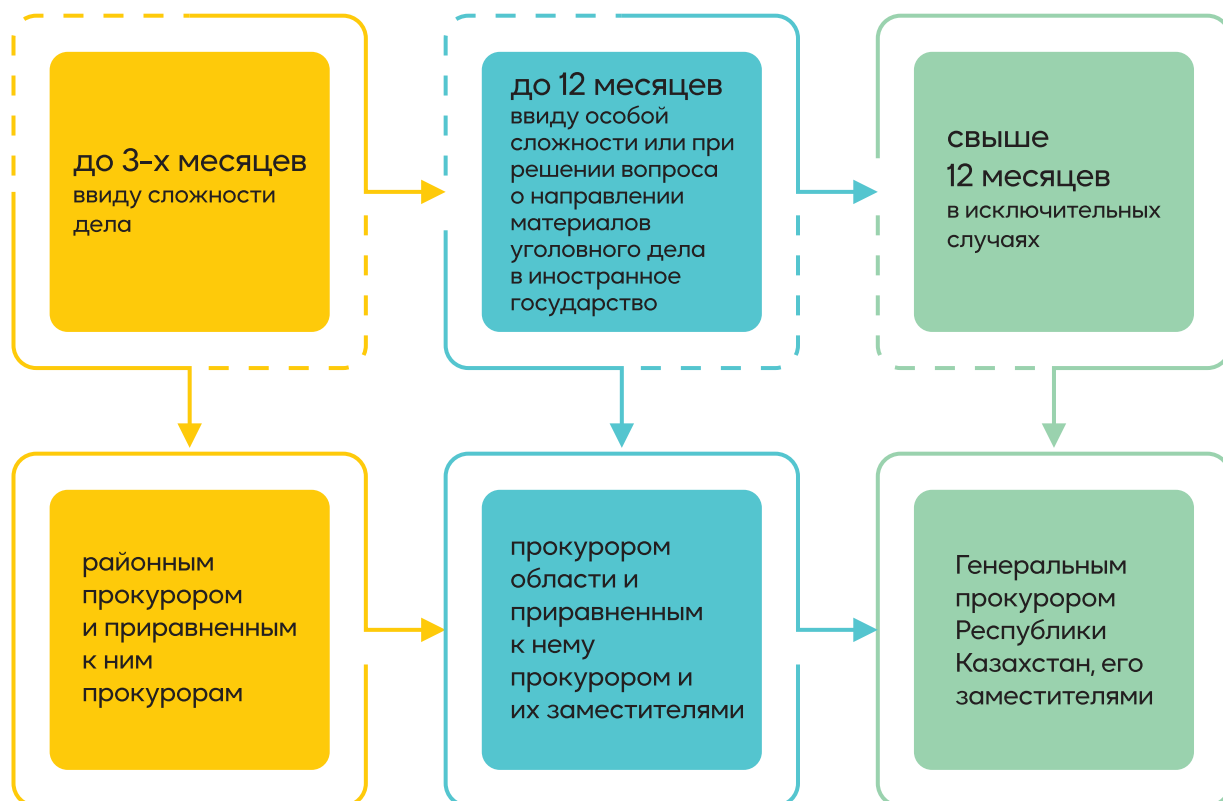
до 3-х месяцев
ввиду сложности дела

до 12 месяцев
ввиду особой сложности или при решении вопроса о направлении материалов уголовного дела в иностранное государство

свыше 12 месяцев
в исключительных случаях

районным прокурором и приравненным к ним прокурорам

прокурором области и приравненным к нему прокурором и их заместителями

Генеральным прокурором Республики Казахстан, его заместителями